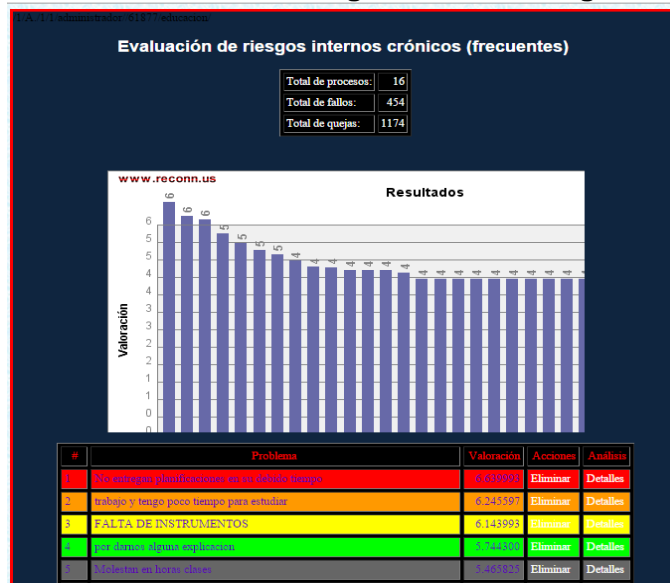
T.A.?/1/administrador/61877/educacion/

Evaluación de riesgos internos crónicos (frecuentes)

| Total de procesos: | 16 |
|---|---|
| Total de fallos: | 454 |
| Total de quejas: | 1174 |

www.reconn.us

Resultados

Valoración

6 6 6 5 5 5 5 4 4 4 4 4 4 4 4 4 4 4 4 4 4 4 4 4

6 5 5 5 4 4 4 3 3 3 2 2 1 1 0 0

| # | Problema | Valoración | Acciones | Análisis |
|---|---|---|---|---|
| 1 | No entregan planificaciones en su debido tiempo | 6.630993 | Eliminar | Detalles |
| 2 | trabajo y tengo poco tiempo para estudiar | 6.245597 | Eliminar | Detalles |
| 3 | FALTA DE INSTRUMENTOS | 6.143993 | Eliminar | Detalles |
| 4 | por darnos alguna explicacion | 5.744300 | Eliminar | Detalles |
| 5 | Molestan en horas clases | 5.465825 | Eliminar | Detalles |